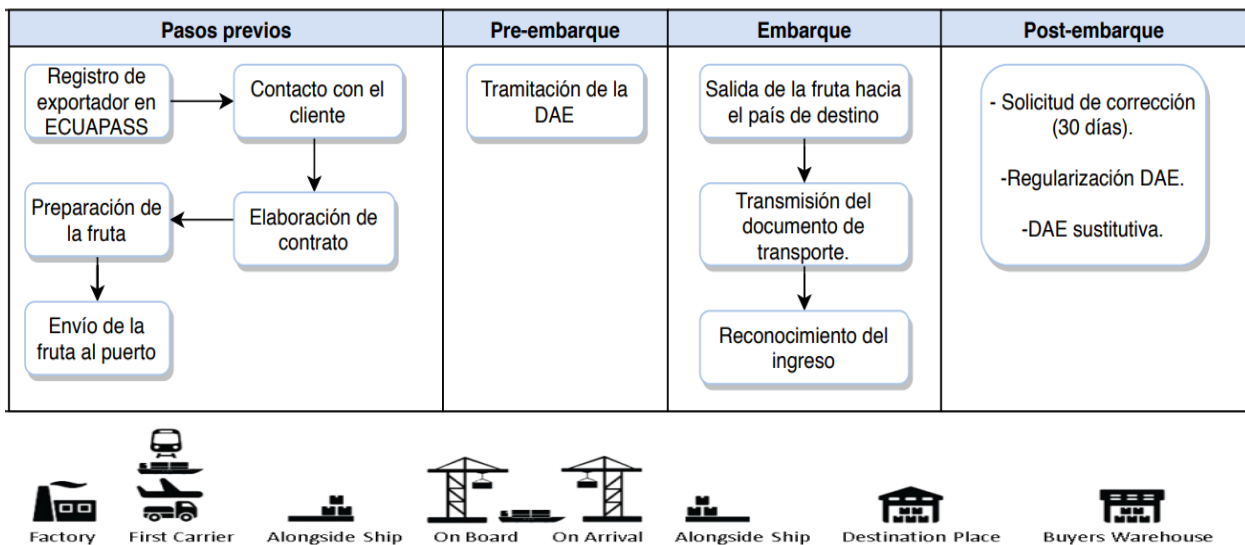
| Pasos previos | Pre-embarque | Embarque | Post-embarque |
|---|---|---|---|
| Registro de exportador en ECUAPASS → Contacto con el cliente → Elaboración de contrato → Preparación de la fruta → Envío de la fruta al puerto | Tramitación de la DAE | Salida de la fruta hacia el país de destino → Transmisión del documento de transporte. → Reconocimiento del ingreso | - Solicitud de corrección (30 días). -Regularización DAE. -DAE sustitutiva. |

Factory First Carrier Alongside Ship On Board On Arrival Alongside Ship Destination Place Buyers Warehouse